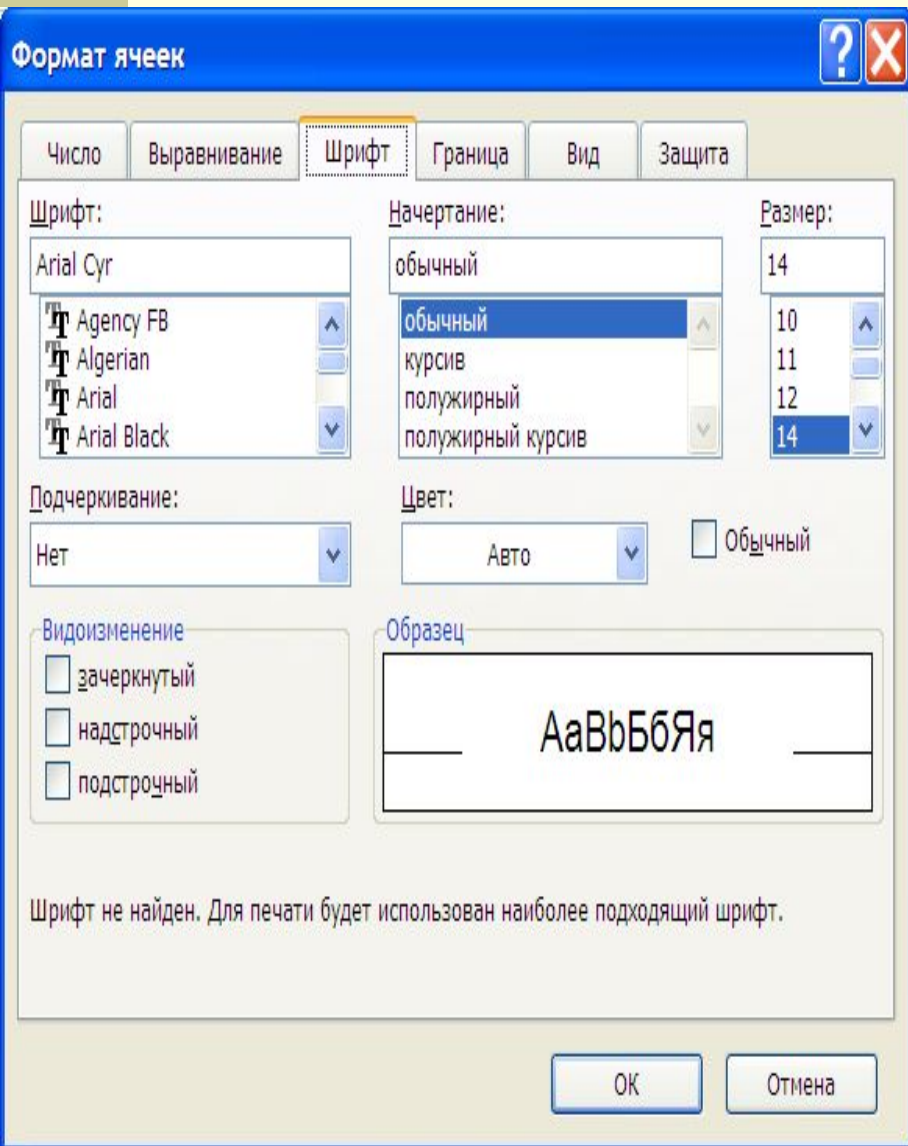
Формат ячеек

Число | Выравнивание | Шрифт | Граница | Вид | Защита

Шрифт:
Arial Cyr
Agency FB
Algerian
Arial
Arial Black

Начертание:
обычный
обычный
курсив
полужирный
полужирный курсив

Размер:
14
10
11
12
14

Подчеркивание:
Нет

Цвет:
Авто

Обычный

Видоизменение
зачеркнутый
надстрочный
подстрочный

Образец
AaBbБбЯя

Шрифт не найден. Для печати будет использован наиболее подходящий шрифт.

OK
Отмена